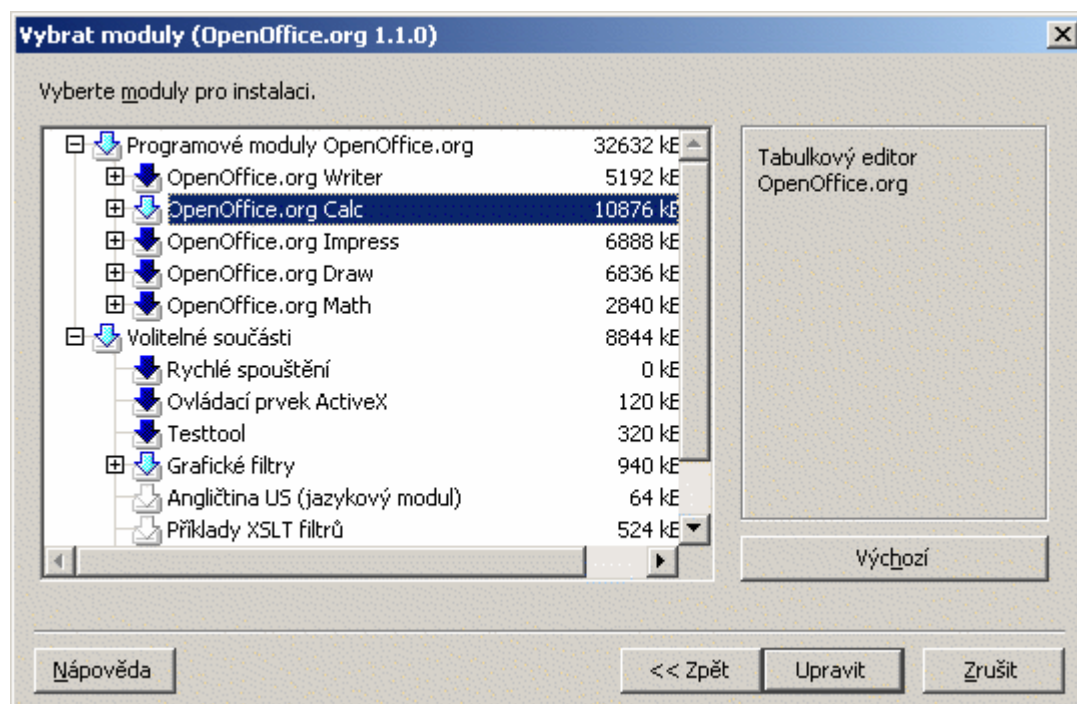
Vybrat moduly (OpenOffice.org 1.1.0)

Vyberte moduly pro instalaci.

| | |
|---|---|
| Programové moduly OpenOffice.org | 32632 kE |
| OpenOffice.org Writer | 5192 kE |
| OpenOffice.org Calc | 10876 kE |
| OpenOffice.org Impress | 6888 kE |
| OpenOffice.org Draw | 6836 kE |
| OpenOffice.org Math | 2840 kE |
| Volitelné součásti | 8844 kE |
| Rychlé spouštění | 0 kE |
| Ovládací prvek ActiveX | 120 kE |
| Testtool | 320 kE |
| Grafické filtry | 940 kE |
| Angličtina US (jazykový modul) | 64 kE |
| Příklady XSLT filtrů | 524 kE |

Tabulkový editor OpenOffice.org

Výchozí

Nápověda

<< Zpět

Upravit

Zrušit